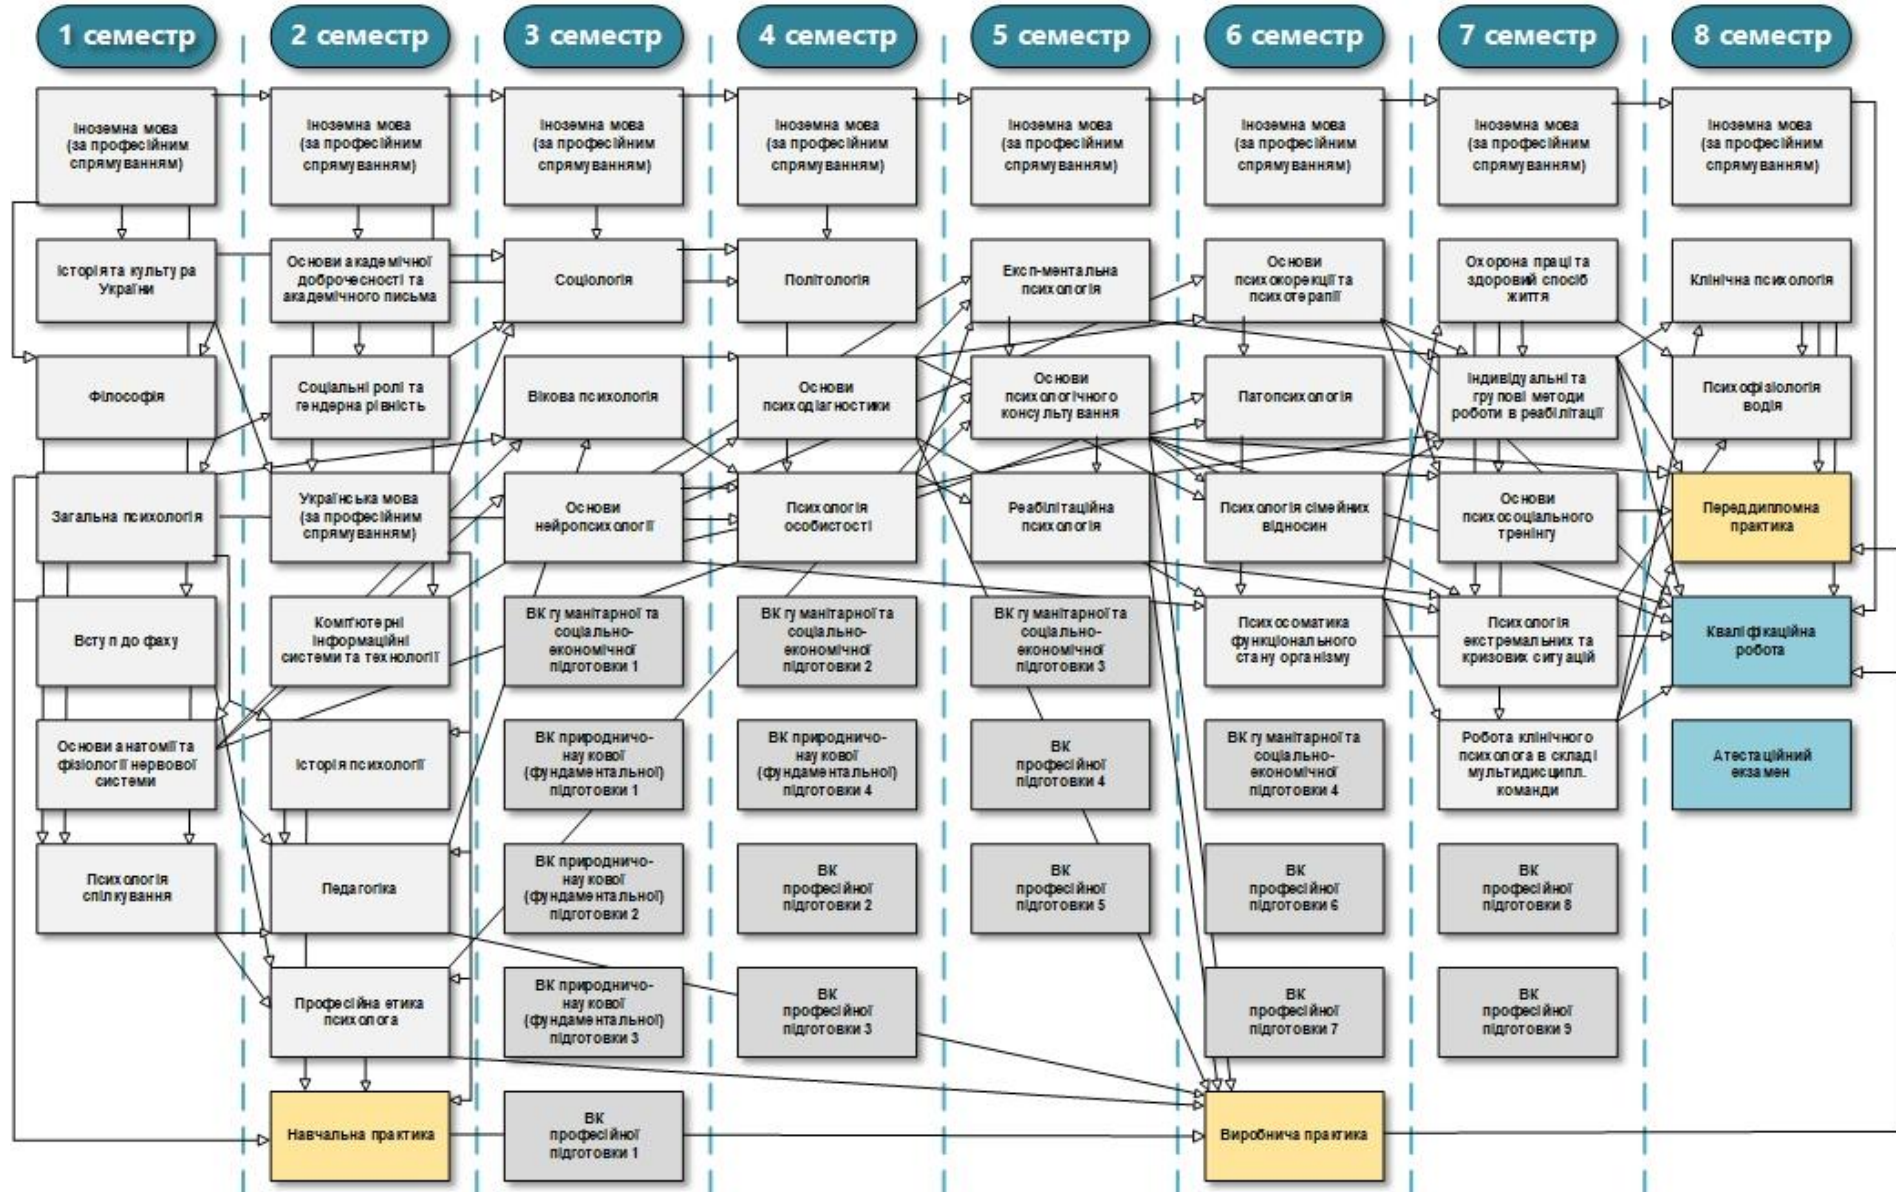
1 семестр

Іноземна мова (за професійним спрямуванням)

Історія та культура України

Філософія

Загальна психологія

Вступ до фаху

Основи анатомії та фізіології нервової системи

Психологія спілкування

2 семестр

Іноземна мова (за професійним спрямуванням)

Основи академічної доброчесності та академічного письма

Соціальні ролі та гендерна рівність

Українська мова (за професійним спрямуванням)

Комп'ютерні інформаційні системи та технології

Історія психології

Педагогіка

Професійна етика психолога

Навчальна практика

3 семестр

Іноземна мова (за професійним спрямуванням)

Соціологія

Вікова психологія

Основи нейропсихології

ВК гуманітарної та соціально-економічної підготовки 1

ВК природничо-наукової (фундаментальної) підготовки 1

ВК природничо-наукової (фундаментальної) підготовки 2

ВК природничо-наукової (фундаментальної) підготовки 3

ВК професійної підготовки 1

4 семестр

Іноземна мова (за професійним спрямуванням)

Політологія

Основи психодіагностики

Психологія особистості

ВК гуманітарної та соціально-економічної підготовки 2

ВК природничо-наукової (фундаментальної) підготовки 4

ВК професійної підготовки 2

ВК професійної підготовки 3

5 семестр

Іноземна мова (за професійним спрямуванням)

Експ-ментальна психологія

Основи психологічного консультування

Реабілітаційна психологія

ВК гуманітарної та соціально-економічної підготовки 3

ВК професійної підготовки 4

ВК професійної підготовки 5

6 семестр

Іноземна мова (за професійним спрямуванням)

Основи психокорекції та психотерапії

Патопсихологія

Психологія сімейних відносин

Психосоматика функціонального стану організму

ВК гуманітарної та соціально-економічної підготовки 4

ВК професійної підготовки 6

ВК професійної підготовки 7

Виробнича практика

7 семестр

Іноземна мова (за професійним спрямуванням)

Охорона праці та здоровий спосіб життя

Індивідуальні та групові методи роботи в реабілітації

Основи психосоціального тренінгу

Психологія екстремальних та кризових ситуацій

Робота клінічного психолога в складі мультидисципл. команди

ВК професійної підготовки 8

ВК професійної підготовки 9

8 семестр

Іноземна мова (за професійним спрямуванням)

Клінічна психологія

Психофізіологія водія

Переддипломна практика

Кваліфікаційна робота

Атестаційний екзамен